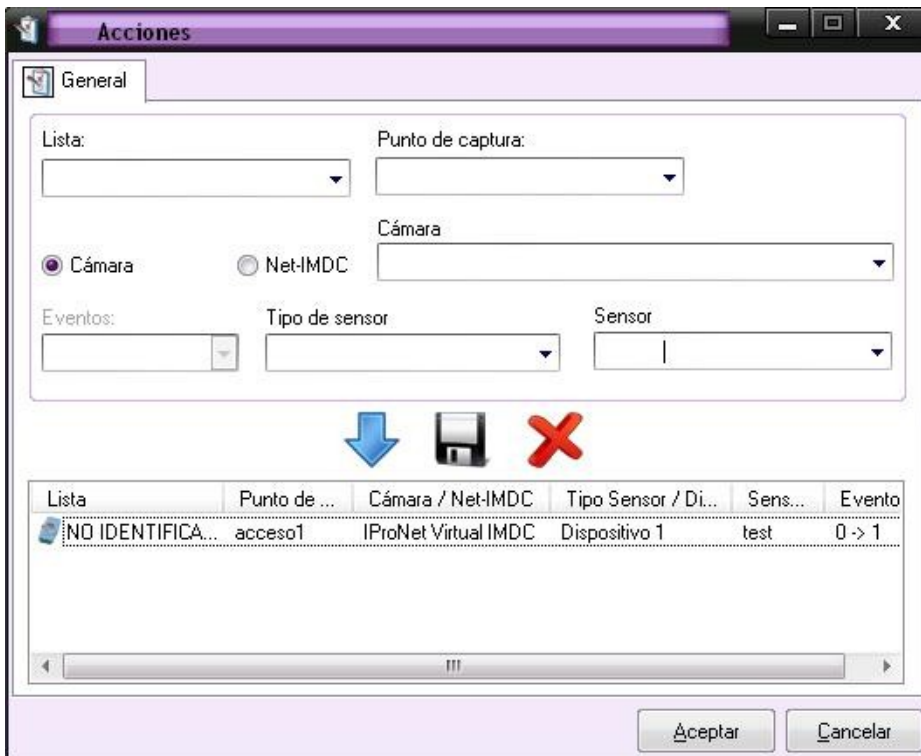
Acciones

General

Lista:

Punto de captura:

Cámara

Cámara

Net-IMDC

Eventos:

Tipo de sensor

Sensor

| Lista | Punto de ... | Cámara / Net-IMDC | Tipo Sensor / Di... | Sens... | Evento |
|---|---|---|---|---|---|
| NO IDENTIFICA... | acceso1 | IProNet Virtual IMDC | Dispositivo 1 | test | 0 -> 1 |

Aceptar

Cancelar